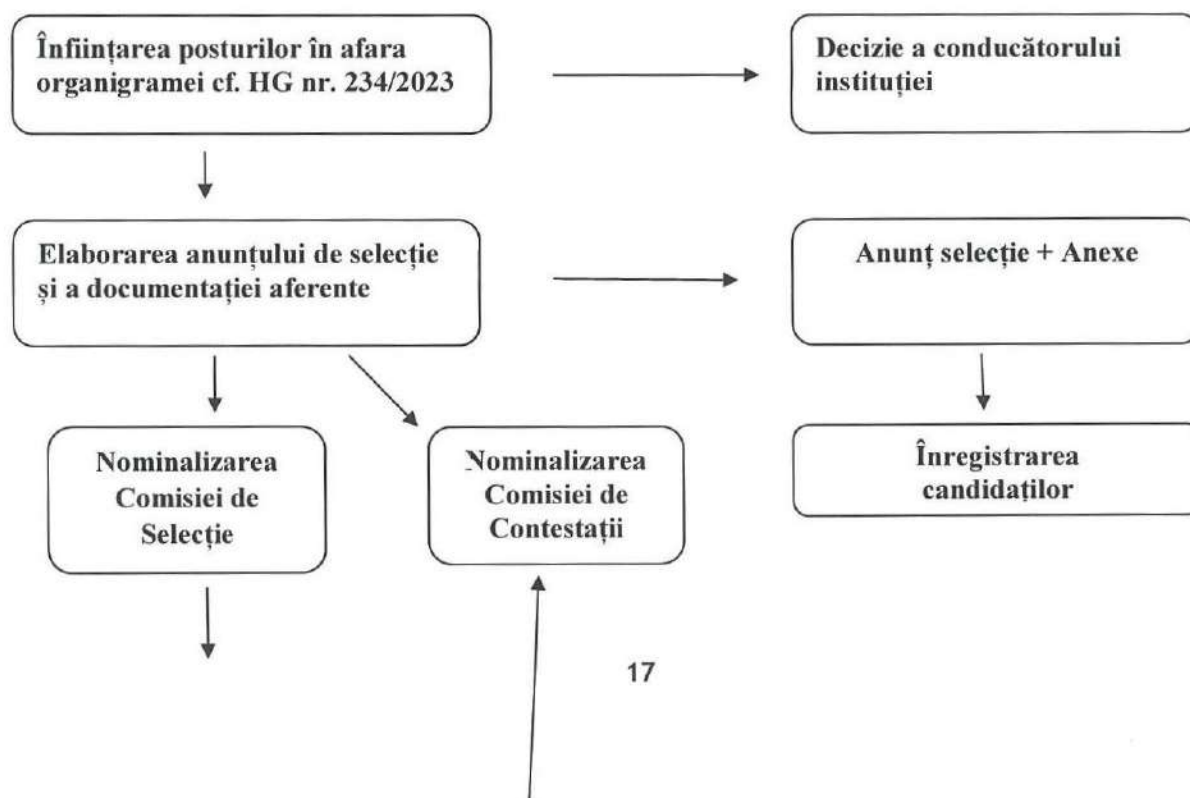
Înființarea posturilor în afara organigramei cf. HG nr. 234/2023

Decizie a conducătorului instituției

Elaborarea anunțului de selecție și a documentației aferente

Anunț selecție + Anexe

Nominalizarea Comisiei de Selecție

Nominalizarea Comisiei de Contestații

Înregistrarea candidaților

17